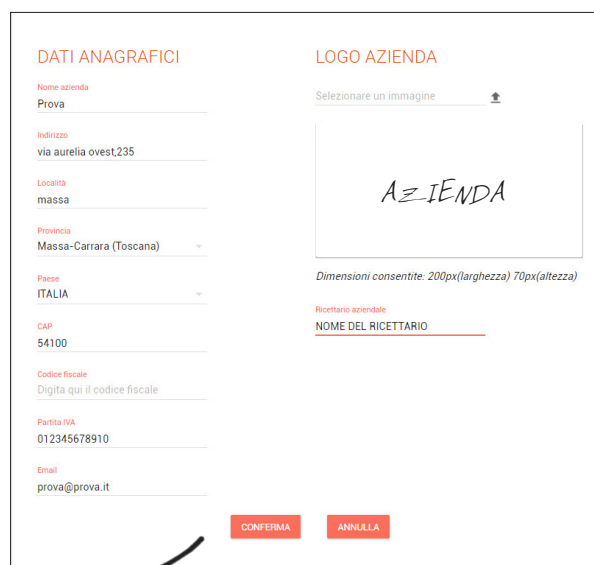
DATI ANAGRAFICI

Nome azienda
Prova

Indirizzo
via aurelia ovest,235

Località
massa

Provincia
Massa-Carrara (Toscana)

Paese
ITALIA

CAP
54100

Codice fiscale
Digita qui il codice fiscale

Partita IVA
012345678910

Email
prova@prova.it

LOGO AZIENDA

Selezionare un immagine

AZIENDA

Dimensioni consentite: 200px(larghezza) 70px(altezza)

Ricettario aziendale
NOME DEL RICETTARIO

CONFERMA

ANNULLA